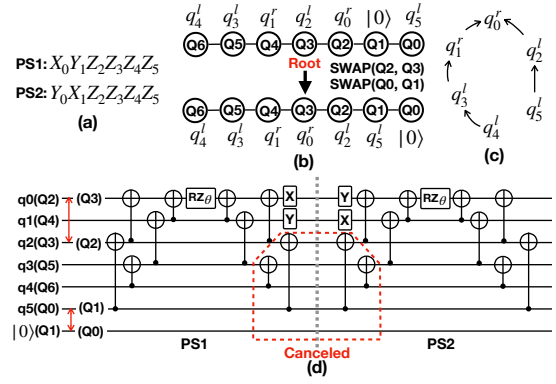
PS1: $X_0Y_1Z_2Z_3Z_4Z_5$

PS2: $Y_0X_1Z_2Z_3Z_4Z_5$

(a)

$q_4^l$ $q_3^l$ $q_1^r$ $q_2^r$ $q_0^r$ $|0\rangle$ $q_5^l$

Q6 Q5 Q4 Q3 Q2 Q1 Q0

Root

SWAP(Q2, Q3)
SWAP(Q0, Q1)

Q6 Q5 Q4 Q3 Q2 Q1 Q0

$q_4^l$ $q_3^l$ $q_1^r$ $q_0^r$ $q_2^l$ $q_5^l$ $|0\rangle$

(b)

$q_0^r$ $q_1^r$ $q_2^l$ $q_3^l$ $q_5^l$ $q_4^l$

(c)

q0(Q2) (Q3)
q1(Q4)
q2(Q3) (Q2)
q3(Q5)
q4(Q6)
q5(Q0) (Q1)
$|0\rangle$(Q1) (Q0)

RZ$_\theta$ X Y Y X RZ$_\theta$

PS1

Canceled

PS2

(d)